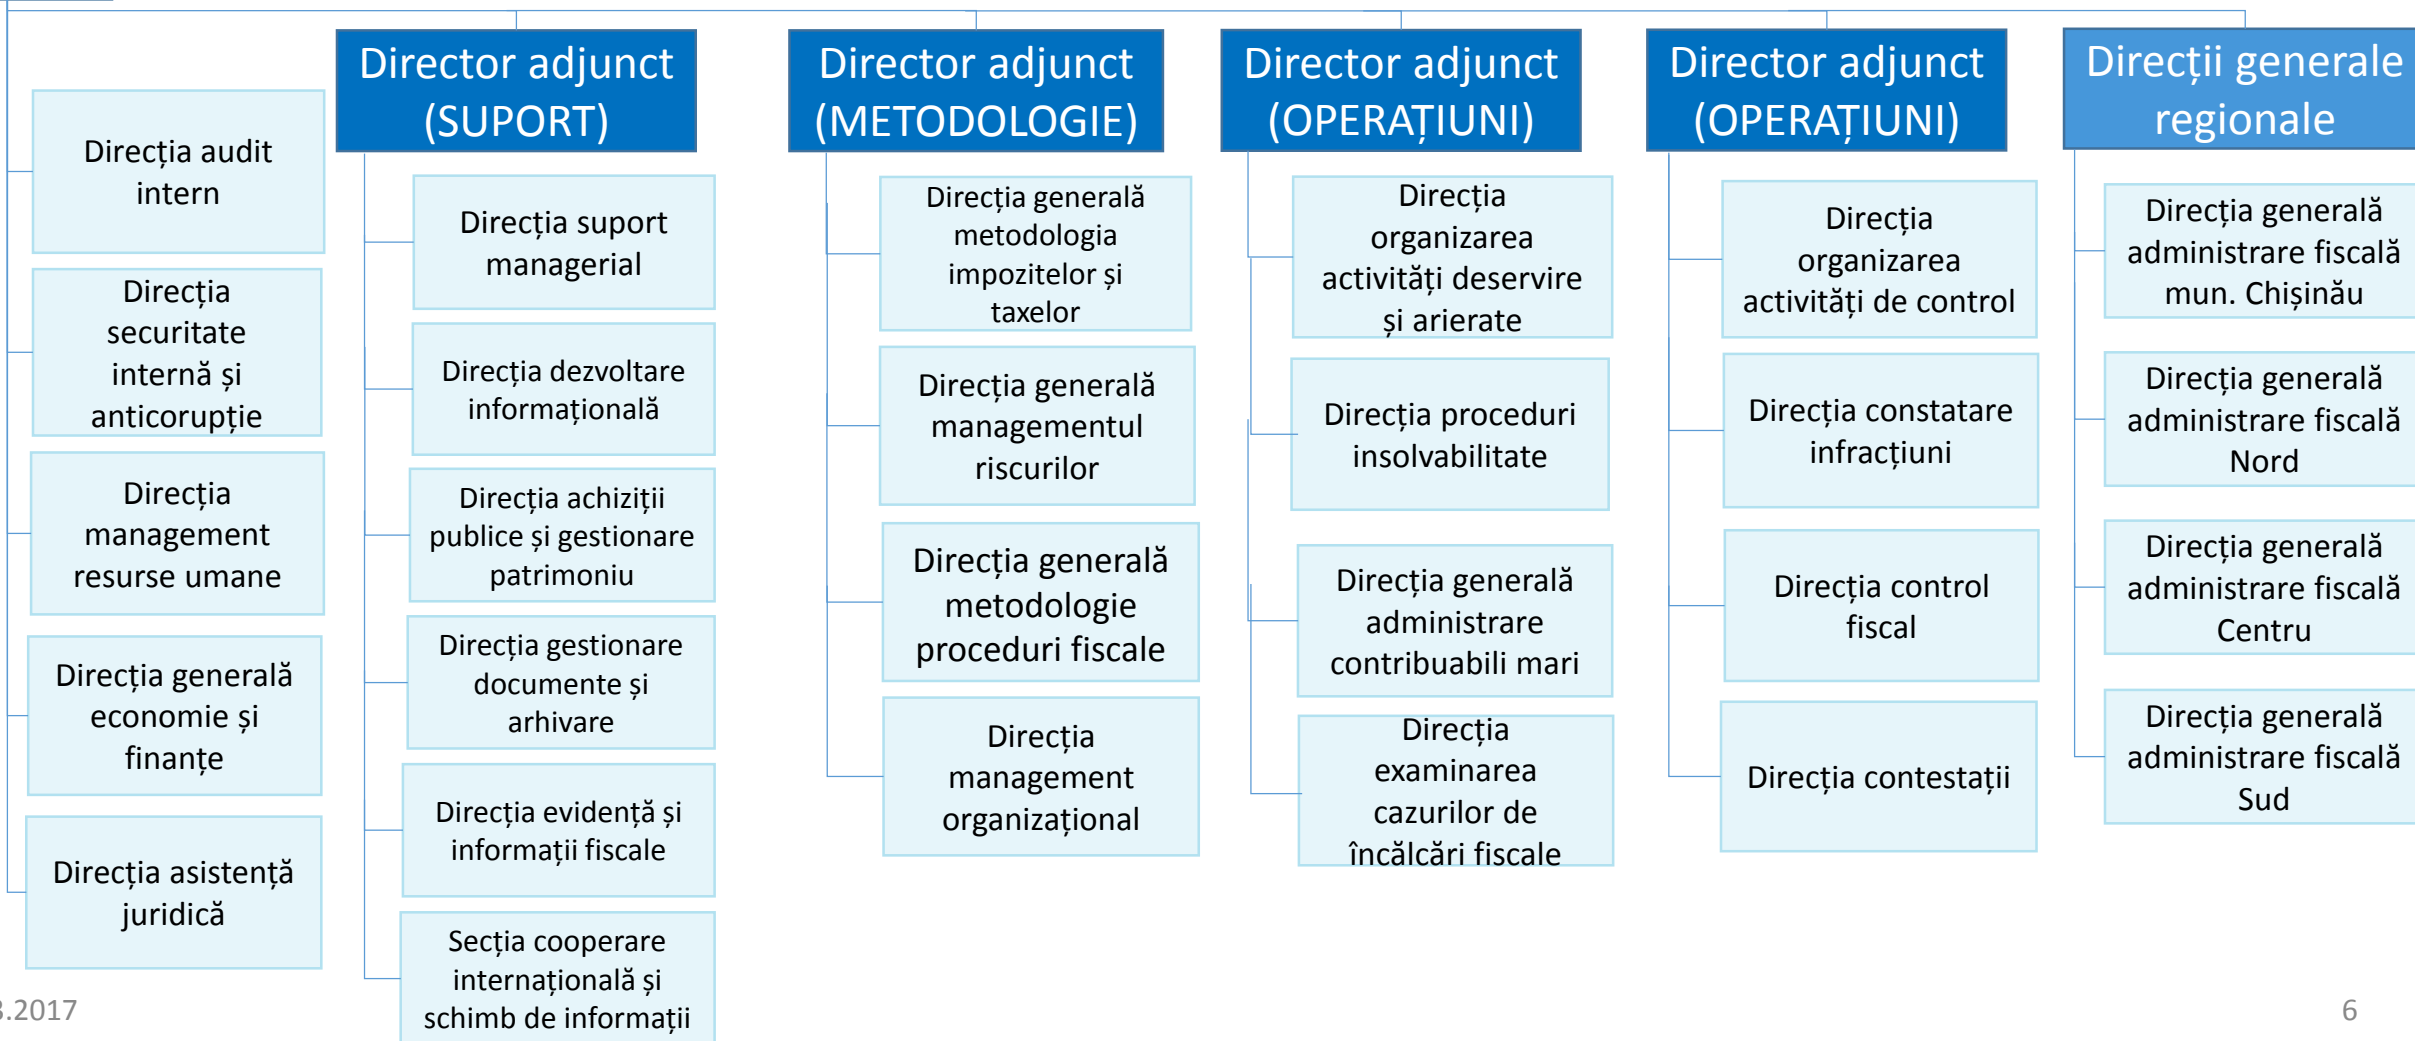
Director adjunct (SUPORT)

Director adjunct (METODOLOGIE)

Director adjunct (OPERAȚIUNI)

Director adjunct (OPERAȚIUNI)

Direcții generale regionale

Direcția audit intern

Direcția securitate internă și anticorupție

Direcția management resurse umane

Direcția generală economie și finanțe

Direcția asistență juridică

Direcția suport managerial

Direcția dezvoltare informațională

Direcția achiziții publice și gestionare patrimoniu

Direcția gestionare documente și arhivare

Direcția evidență și informații fiscale

Secția cooperare internațională și schimb de informații

Direcția generală metodologia impozitelor și taxelor

Direcția generală managementul riscurilor

Direcția generală metodologie proceduri fiscale

Direcția management organizațional

Direcția organizarea activități deservire și arierate

Direcția proceduri insolvabilitate

Direcția generală administrare contribuabili mari

Direcția examinarea cazurilor de încălcări fiscale

Direcția organizarea activități de control

Direcția constatare infracțiuni

Direcția control fiscal

Direcția contestații

Direcția generală administrare fiscală mun. Chișinău

Direcția generală administrare fiscală Nord

Direcția generală administrare fiscală Centru

Direcția generală administrare fiscală Sud

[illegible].2017

6